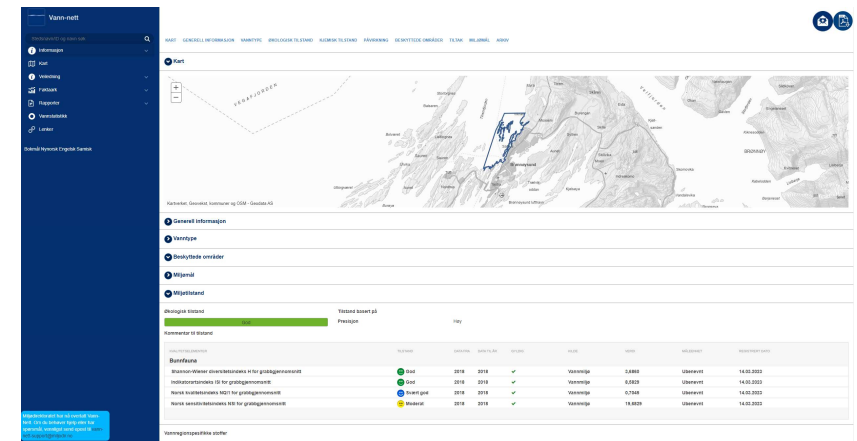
Vann-nett

Informasjon
Kart
Veiledning
Faktaark
Rapporter
Vannstatistikk
Lenker

Bokmål Nynorsk English Samisk

KART GENERELL INFORMASJON VANNTYPE ØKOLOGISK TILSTAND KJEMISK TILSTAND PÅVIRKNING BESKYTTEDE OMRÅDER TILTAK MILJØMÅL ARKIV

Kart

VENAFJORDEN

Brønnøysund

BRØNNØY

Kartverket, Geovekst, kommuner og OSM - Geodata AS

Generell informasjon

Vanntype

Beskyttede områder

Miljømål

Miljøtilstand

Økologisk tilstand
God
Kommentar til tilstand

Tilstand basert på
Presisjon
Høy

Bunnfauna

| | | | | | | | | |
|---|---|---|---|---|---|---|---|---|
| Shannon-Wiener diversitetsindeks H for grabbgjennomsnitt | God | 2019 | 2019 | ✔ | Vannmiljø | 3,4863 | Ubenevnt | 14.03.2023 |
| Indikatorartsindeks ISI for grabbgjennomsnitt | God | 2019 | 2019 | ✔ | Vannmiljø | 8,5829 | Ubenevnt | 14.03.2023 |
| Norsk kvalitetsindeks NQI1 for grabbgjennomsnitt | Svært god | 2019 | 2019 | ✔ | Vannmiljø | 0,7349 | Ubenevnt | 14.03.2023 |
| Norsk sensitivitetsindeks NSI for grabbgjennomsnitt | Moderat | 2019 | 2019 | ✔ | Vannmiljø | 19,6829 | Ubenevnt | 14.03.2023 |

Vannregionspesifikke stoffer